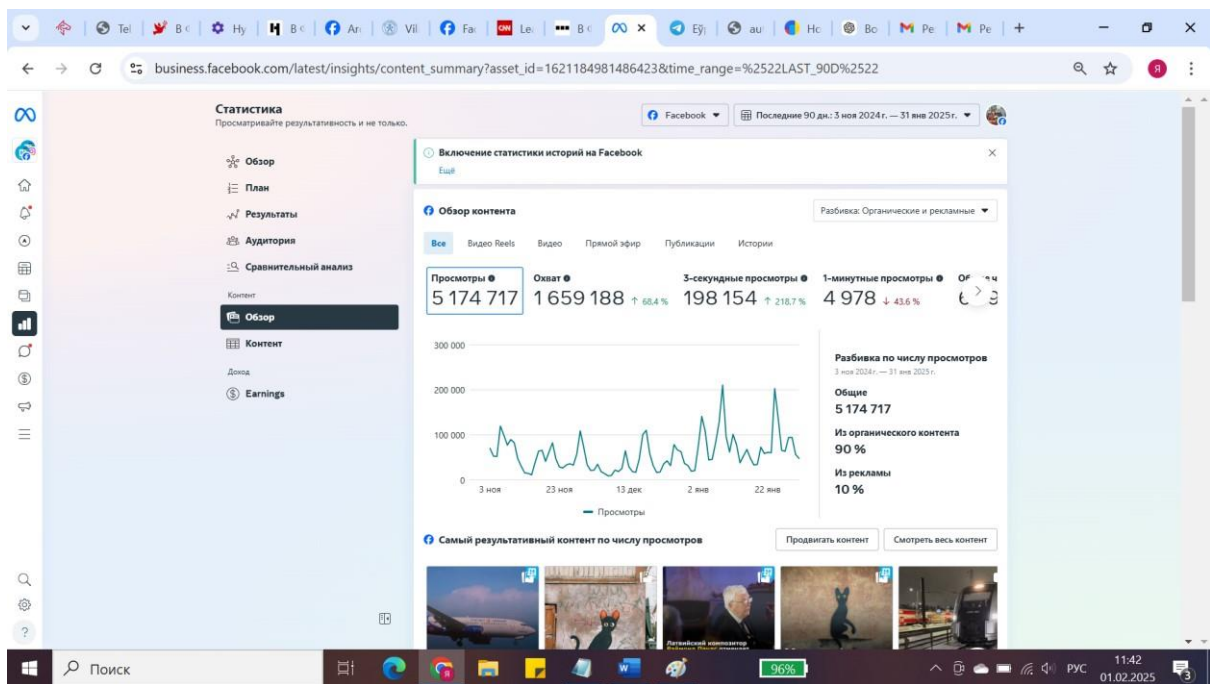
Tel | B | Hy | B | Ar | Vil | Fa | Le | B | Ey | au | Ho | Bo | Pe | Pe

business.facebook.com/latest/insights/content_summary?asset_id=1621184981486423&time_range=%2522LAST_90D%2522

Статистика
Просматривайте результативность и не только.

Facebook ▾ | Последние 90 дн.: 3 ноя 2024 г. — 31 янв 2025 г. ▾

Обзор
План
Результаты
Аудитория
Сравнительный анализ
Контент
Обзор
Контент
Доход
Earnings

Включение статистики историй на Facebook
Ещё

Обзор контента
Разбивка: Органические и рекламные ▾

Все | Видео Reels | Видео | Прямой эфир | Публикации | Истории

| Просмотры | Охват | 3-секундные просмотры | 1-минутные просмотры | Об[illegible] |
|---|---|---|---|---|
| 5 174 717 | 1 659 188 ↑ 68.4 % | 198 154 ↑ 218.7 % | 4 978 ↓ 43.6 % | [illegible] |

300 000
200 000
100 000
0
3 ноя | 23 ноя | 13 дек | 2 янв | 22 янв
— Просмотры

Разбивка по числу просмотров
3 ноя 2024 г. — 31 янв 2025 г.
Общие
5 174 717
Из органического контента
90 %
Из рекламы
10 %

Самый результативный контент по числу просмотров
Продвигать контент | Смотреть весь контент

Латвийский композитор

Поиск
96%
РУС
11:42
01.02.2025